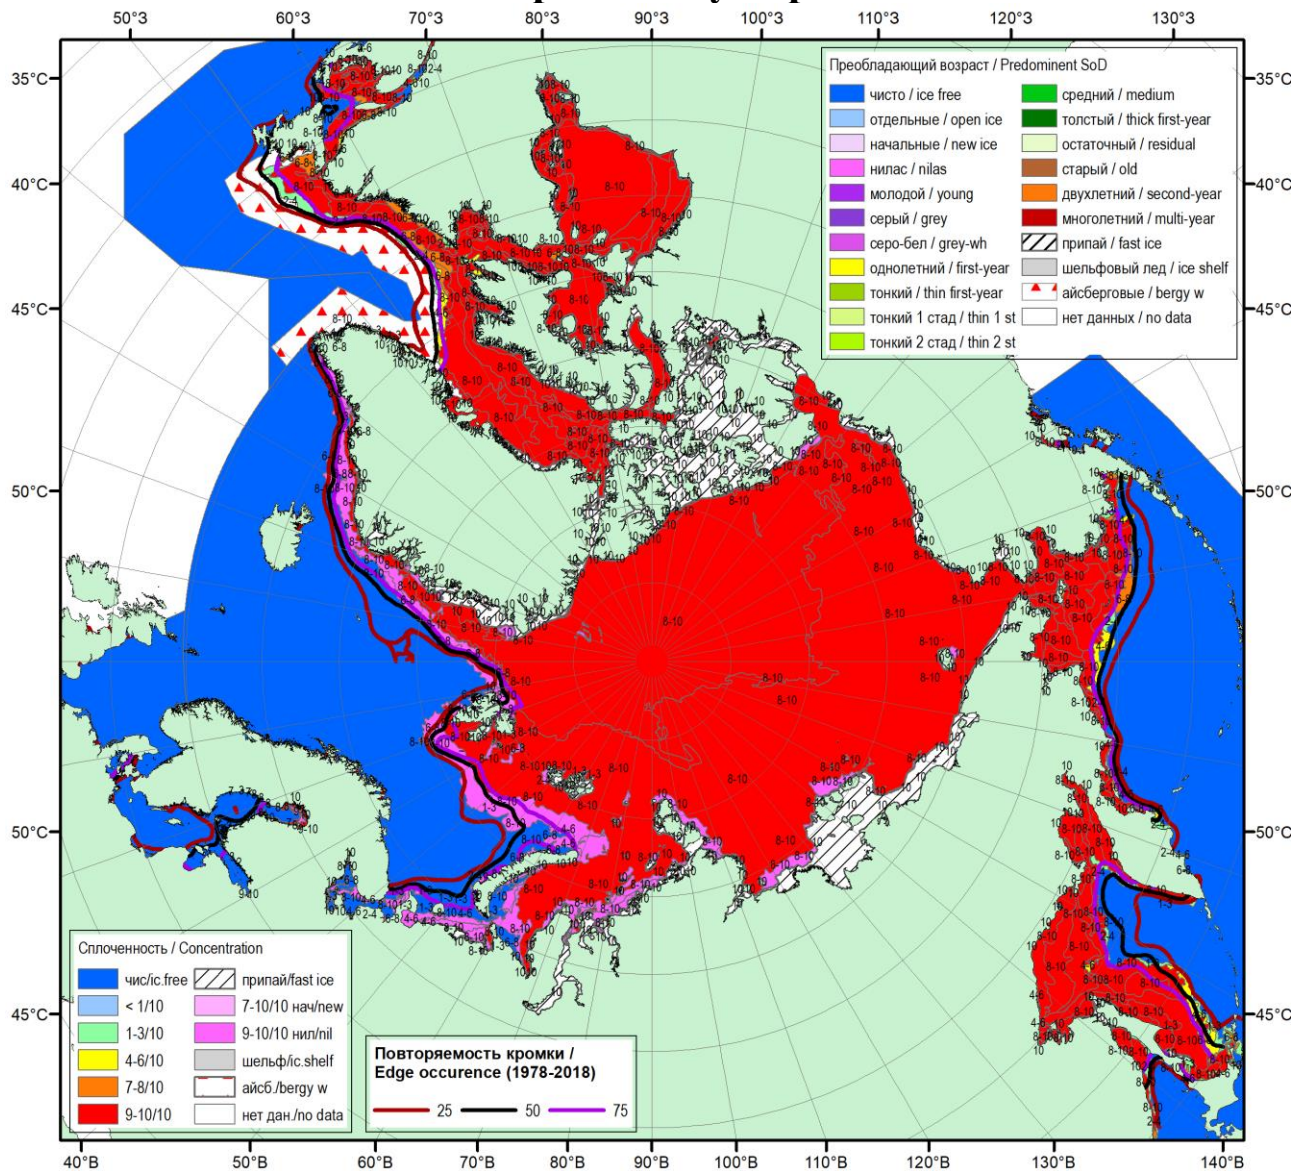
50°З 60°З 70°З 80°З 90°З 100°З 110°З 120°З 130°З

35°С 40°С 45°С 50°С 50°С 45°С

35°С 40°С 45°С 50°С 50°С 45°С

Преобладающий возраст / Predominent SoD

| | |
|---|---|
| чисто / ice free | средний / medium |
| отдельные / open ice | толстый / thick first-year |
| начальные / new ice | остаточный / residual |
| нилас / nilas | старый / old |
| молодой / young | двухлетний / second-year |
| серый / grey | многолетний / multi-year |
| серо-бел / grey-wh | припай / fast ice |
| однолетний / first-year | шельфовый лед / ice shelf |
| тонкий / thin first-year | айсберговые / bergy w |
| тонкий 1 стад / thin 1 st | нет данных / no data |
| тонкий 2 стад / thin 2 st | |

Сплоченность / Concentration

| | |
|---|---|
| чис/ic.free | припай/fast ice |
| < 1/10 | 7-10/10 нач/new |
| 1-3/10 | 9-10/10 нил/nil |
| 4-6/10 | шельф/ic.shelf |
| 7-8/10 | айсб./bergy w |
| 9-10/10 | нет дан./no data |

Повторяемость кромки / Edge occurence (1978-2018)

25 50 75

40°В 50°В 60°В 70°В 80°В 90°В 100°В 110°В 120°В 130°В 140°В